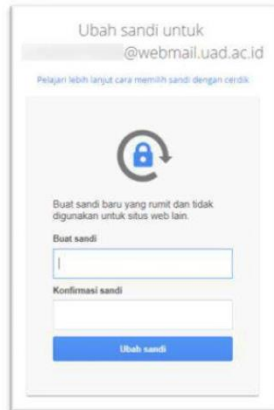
Ubah sandi untuk
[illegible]@webmail.uad.ac.id

Pelajari lebih lanjut cara memilih sandi dengan cerdik

Buat sandi baru yang rumit dan tidak digunakan untuk situs web lain.

Buat sandi

Konfirmasi sandi

Ubah sandi